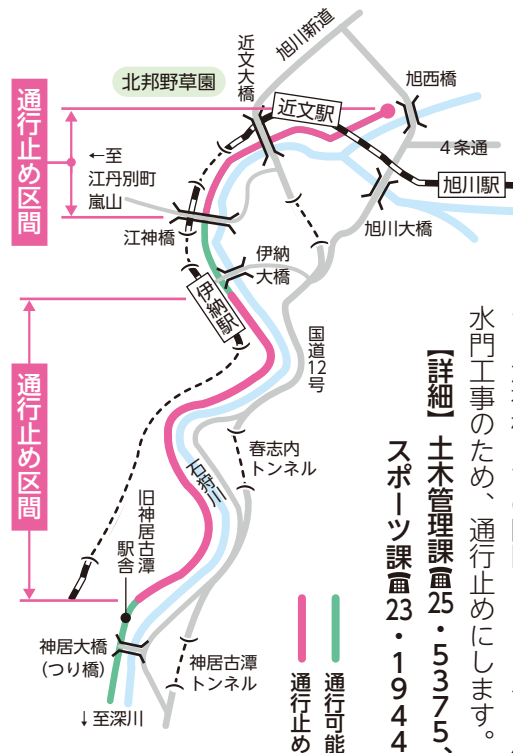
北邦野草園

近文大橋

旭川新道

旭西橋

通行止め区間

近文駅

4条通

←至
江丹別町
嵐山

旭川駅

旭川大橋

江神橋

伊納
大橋

伊納駅

国道12号

通行止め区間

春志内
トンネル

石狩川

旧
神居古潭
駅舎

神居大橋
(つり橋)

神居古潭
トンネル

↓至深川

通行止め

通行可能

水門工事のため、通行止めにします。

【詳細】土木管理課(☎25・5375、
スポーツ課(☎23・1944